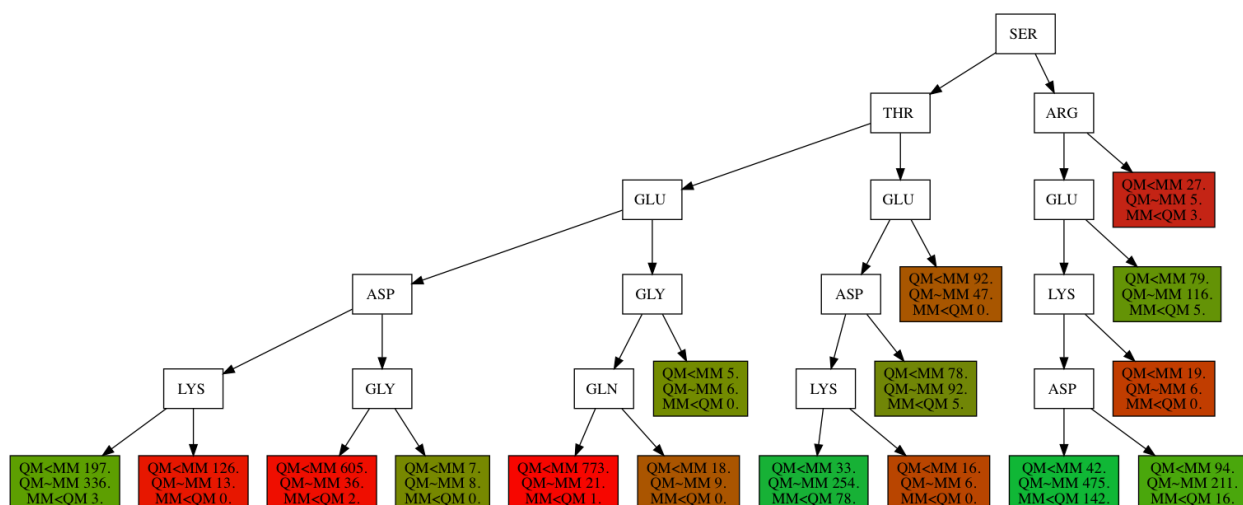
SER

THR

ARG

QM<MM 27.
QM~MM 5.
MM<QM 3.

GLU

GLU

GLU

ASP

GLY

ASP

QM<MM 92.
QM~MM 47.
MM<QM 0.

LYS

QM<MM 79.
QM~MM 116.
MM<QM 5.

LYS

GLY

GLN

QM<MM 5.
QM~MM 6.
MM<QM 0.

LYS

QM<MM 78.
QM~MM 92.
MM<QM 5.

ASP

QM<MM 19.
QM~MM 6.
MM<QM 0.

QM<MM 197.
QM~MM 336.
MM<QM 3.

QM<MM 126.
QM~MM 13.
MM<QM 0.

QM<MM 605.
QM~MM 36.
MM<QM 2.

QM<MM 7.
QM~MM 8.
MM<QM 0.

QM<MM 773.
QM~MM 21.
MM<QM 1.

QM<MM 18.
QM~MM 9.
MM<QM 0.

QM<MM 33.
QM~MM 254.
MM<QM 78.

QM<MM 16.
QM~MM 6.
MM<QM 0.

QM<MM 42.
QM~MM 475.
MM<QM 142.

QM<MM 94.
QM~MM 211.
MM<QM 16.